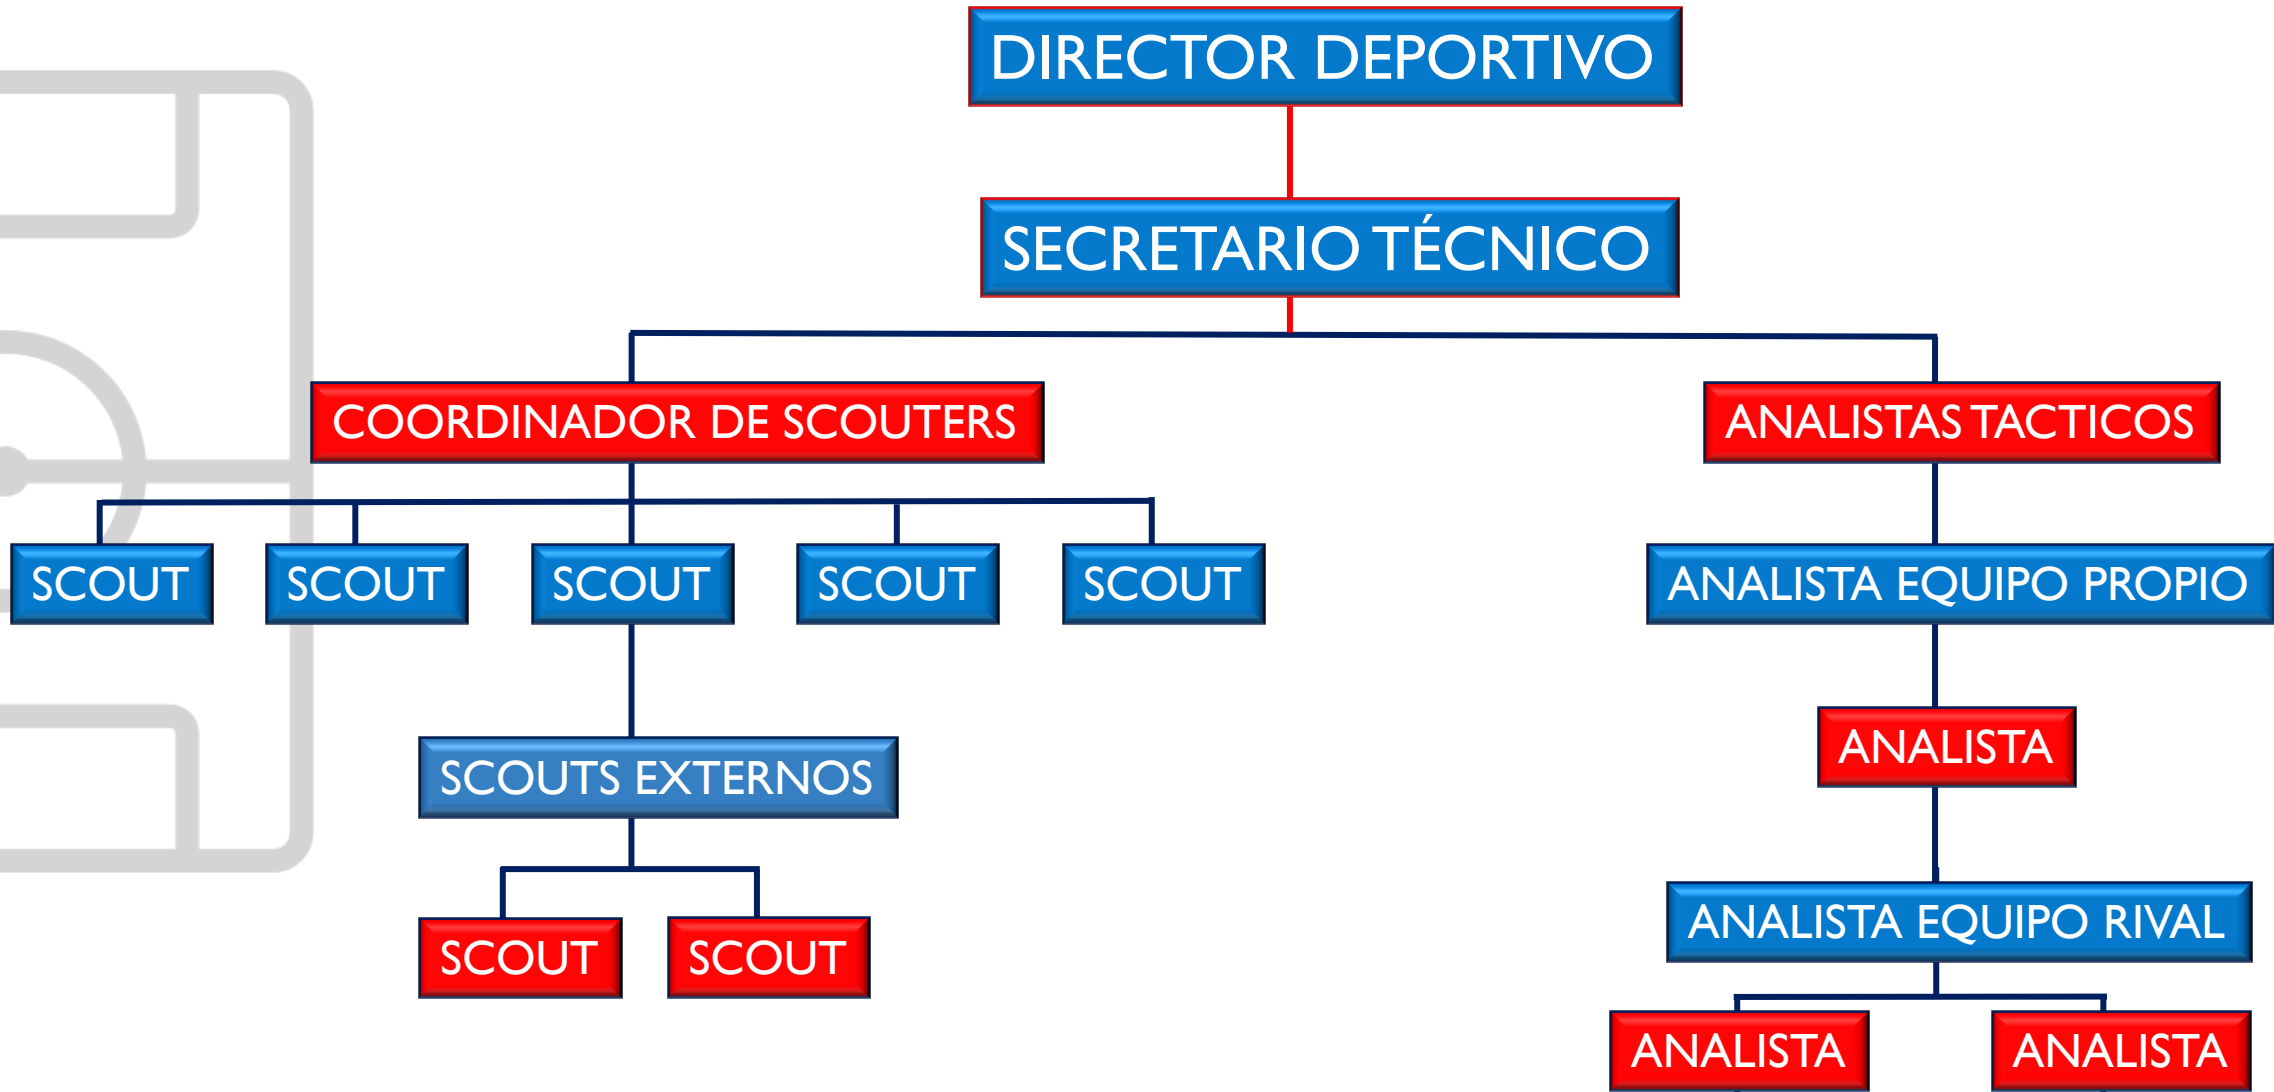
DIRECTOR DEPORTIVO

SECRETARIO TÉCNICO

COORDINADOR DE SCOUTERS

ANALISTAS TACTICOS

SCOUT

SCOUT

SCOUT

SCOUT

SCOUT

ANALISTA EQUIPO PROPIO

ANALISTA

SCOUTS EXTERNOS

ANALISTA EQUIPO RIVAL

SCOUT

SCOUT

ANALISTA

ANALISTA